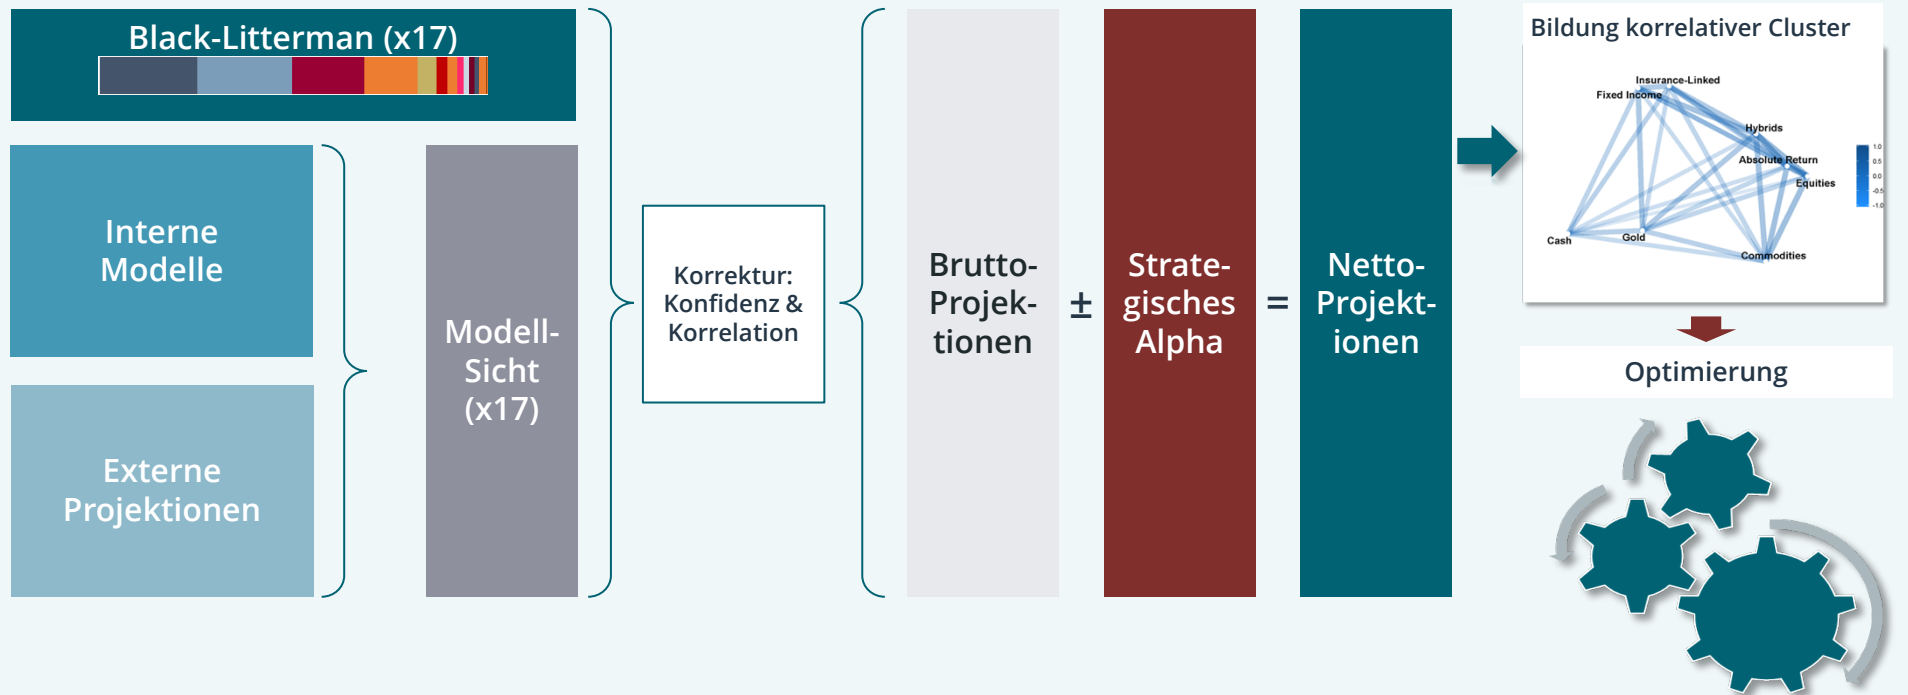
Black-Litterman (x17)

Interne Modelle

Externe Projektionen

Modell-Sicht (x17)

Korrektur: Konfidenz & Korrelation

Brutto-Projektionen

±

Strategisches Alpha

=

Netto-Projektionen

Bildung korrelativer Cluster

Insurance-Linked
Fixed Income
Hybrids
Absolute Return
Equities
Cash
Gold
Commodities

1.0
0.5
0.0
-0.5
-1.0

Optimierung